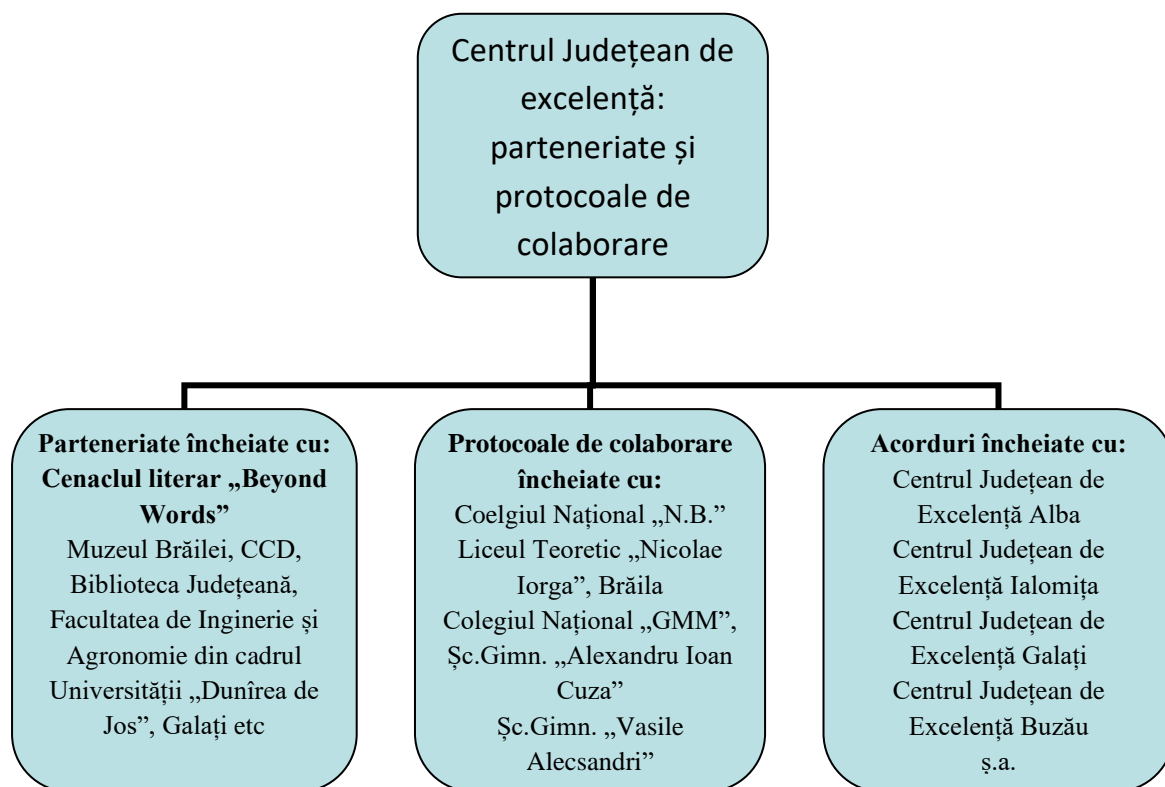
Centrul Județean de excelență: parteneriate și protocoale de colaborare

**Parteneriate încheiate cu: Cenaclul literar „Beyond Words”**
Muzeul Brăilei, CCD, Biblioteca Județeană, Facultatea de Inginerie și Agronomie din cadrul Universității „Dunîrea de Jos”, Galați etc

**Protocoale de colaborare încheiate cu:**
Coelgiul Național „N.B.”
Liceul Teoretic „Nicolae Iorga”, Brăila
Colegiul Național „GMM”,
Șc.Gimn. „Alexandru Ioan Cuza”
Șc.Gimn. „Vasile Alecsandri”

**Acorduri încheiate cu:**
Centrul Județean de Excelență Alba
Centrul Județean de Excelență Ialomița
Centrul Județean de Excelență Galați
Centrul Județean de Excelență Buzău
ș.a.